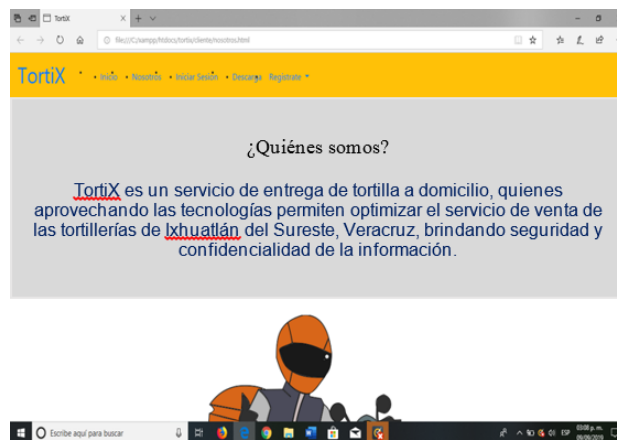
TortiX

file:///C:/xampp/htdocs/tortix/cliente/nosotros.html

TortiX • Inicio • Nosotros • Iniciar Sesión • Descarga Registrate ▾

¿Quiénes somos?

TortiX es un servicio de entrega de tortilla a domicilio, quienes aprovechando las tecnologías permiten optimizar el servicio de venta de las tortillerías de Ixhuatlán del Sureste, Veracruz, brindando seguridad y confidencialidad de la información.

Escribe aquí para buscar

ESP 03:08 p. m. 09/09/2018